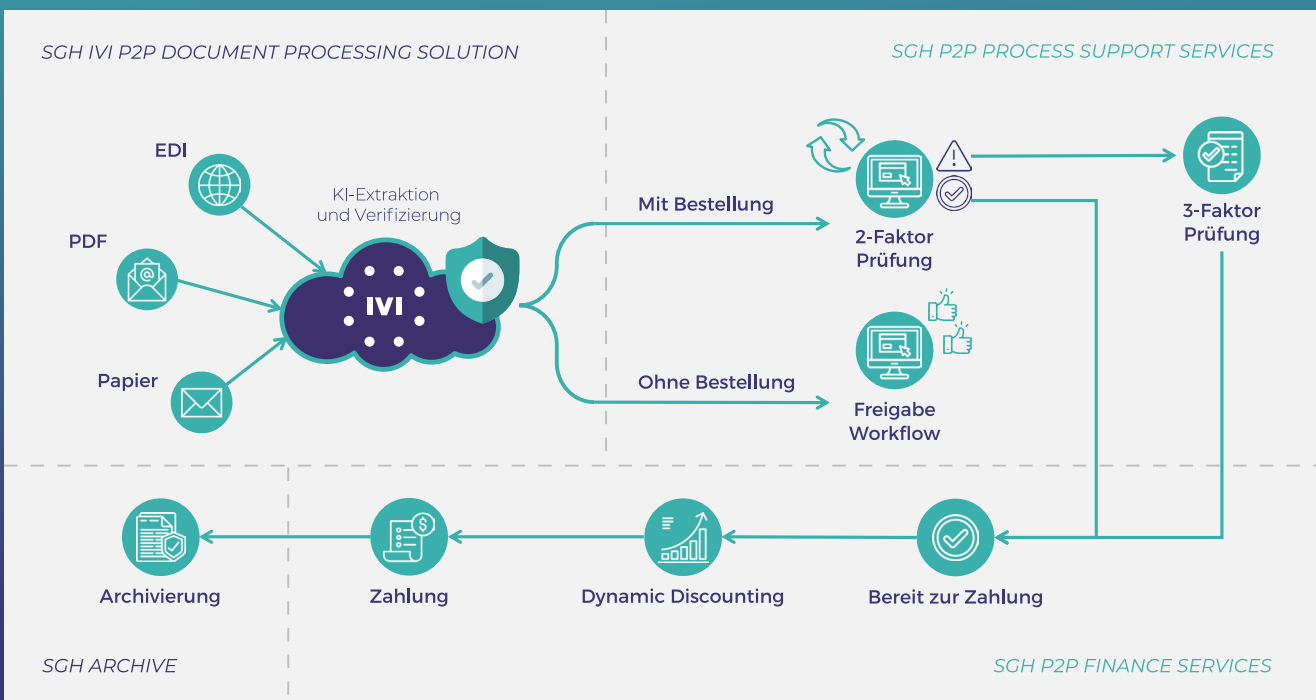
SGH IVI P2P DOCUMENT PROCESSING SOLUTION

SGH P2P PROCESS SUPPORT SERVICES

EDI

PDF

Papier

KI-Extraktion und Verifizierung

IVI

Mit Bestellung

Ohne Bestellung

2-Faktor Prüfung

3-Faktor Prüfung

Freigabe Workflow

Archivierung

Zahlung

Dynamic Discounting

Bereit zur Zahlung

SGH ARCHIVE

SGH P2P FINANCE SERVICES